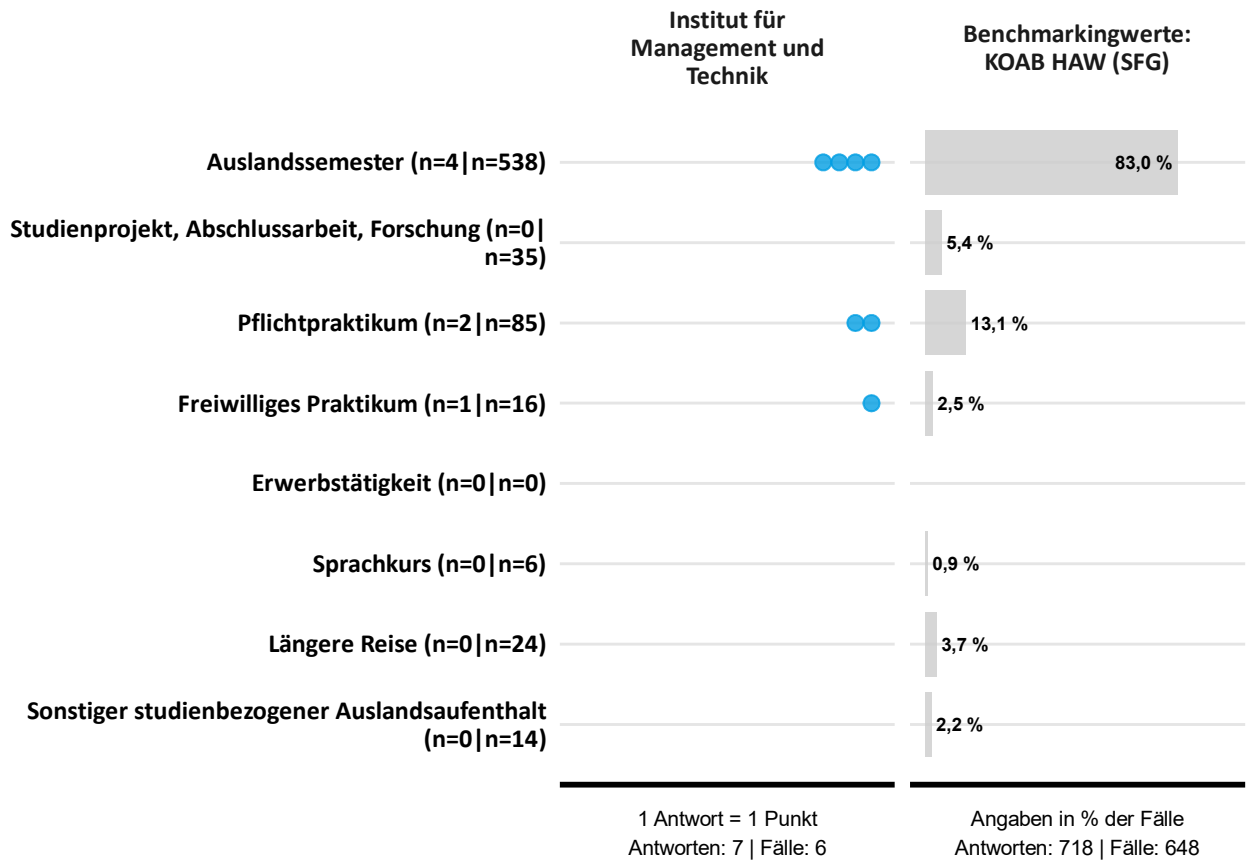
Institut für Management und Technik

Benchmarkingwerte: KOAB HAW (SFG)

Auslandssemester (n=4|n=538)
83,0 %

Studienprojekt, Abschlussarbeit, Forschung (n=0|n=35)
5,4 %

Pflichtpraktikum (n=2|n=85)
13,1 %

Freiwilliges Praktikum (n=1|n=16)
2,5 %

Erwerbstätigkeit (n=0|n=0)

Sprachkurs (n=0|n=6)
0,9 %

Längere Reise (n=0|n=24)
3,7 %

Sonstiger studienbezogener Auslandsaufenthalt (n=0|n=14)
2,2 %

1 Antwort = 1 Punkt
Antworten: 7 | Fälle: 6

Angaben in % der Fälle
Antworten: 718 | Fälle: 648